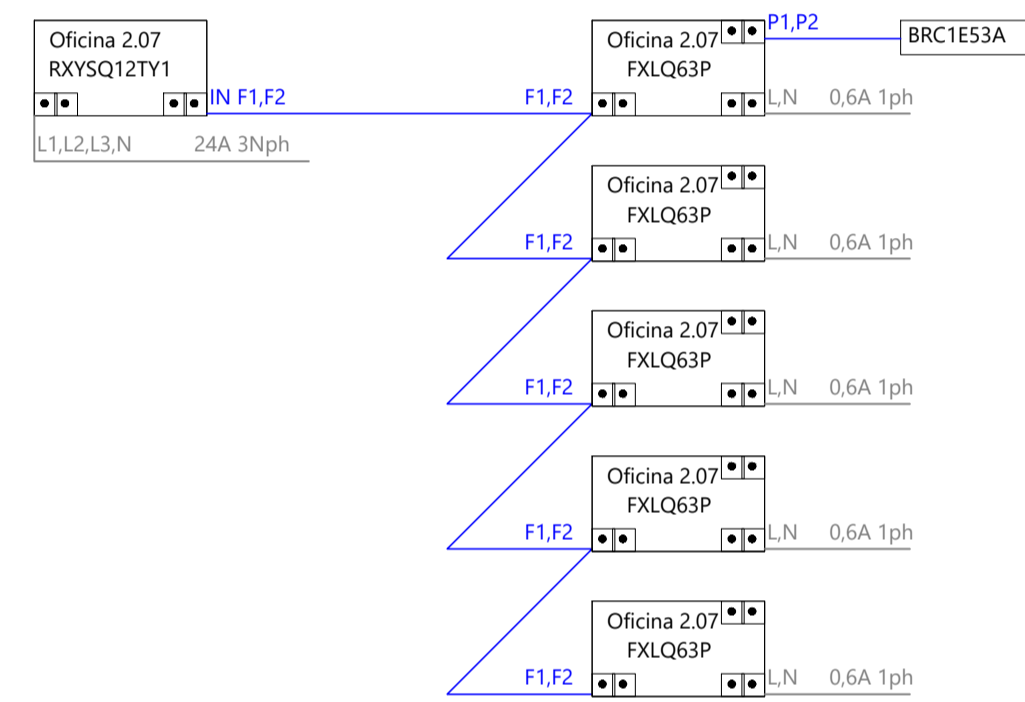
Oficina 2.07
RXYSQ12TY1
IN F1,F2
L1,L2,L3,N 24A 3Nph

Oficina 2.07
FXLQ63P
P1,P2
BRC1E53A
F1,F2
L,N 0,6A 1ph

Oficina 2.07
FXLQ63P
F1,F2
L,N 0,6A 1ph

Oficina 2.07
FXLQ63P
F1,F2
L,N 0,6A 1ph

Oficina 2.07
FXLQ63P
F1,F2
L,N 0,6A 1ph

Oficina 2.07
FXLQ63P
F1,F2
L,N 0,6A 1ph